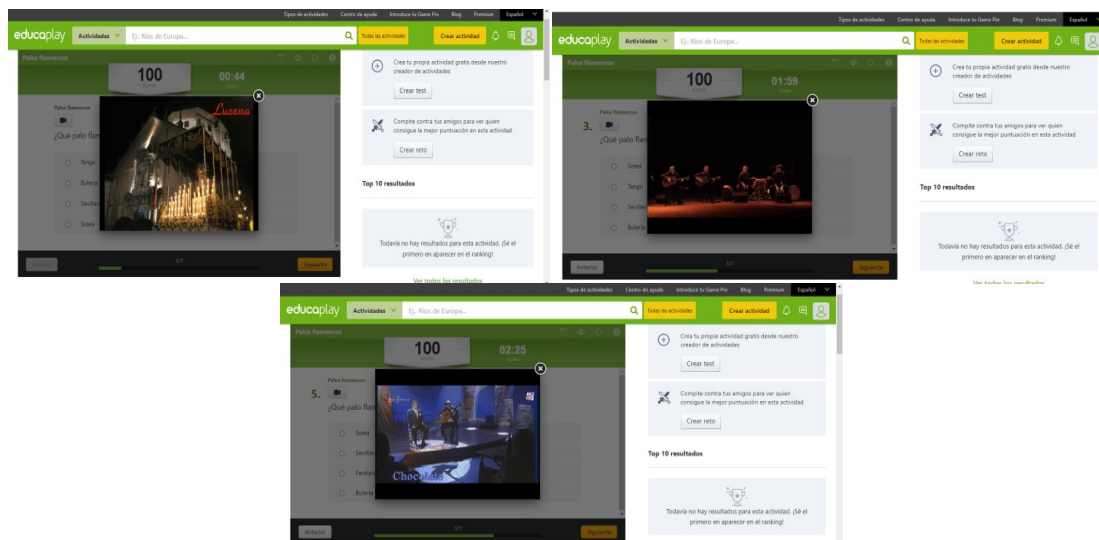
Tipos de actividades Centro de ayuda Introduce tu Game Pin Blog Premium Español

educaplay Actividades Ej. Ríos de Europa... Todas las actividades Crear actividad

Palos flamencos

100

00:44

Palos flamencos

¿Qué palo flam

Tango

Bulería

Sevillan

Soleá

Lucena

Anterior

Siguiente

Crea tu propia actividad gratis desde nuestro creador de actividades

Crear test

Compite contra tus amigos para ver quien consigue la mejor puntuación en esta actividad

Crear reto

Top 10 resultados

Todavía no hay resultados para esta actividad. ¡Sé el primero en aparecer en el ranking!

Ver todos los resultados

Tipos de actividades Centro de ayuda Introduce tu Game Pin Blog Premium Español

educaplay Actividades Ej. Ríos de Europa... Todas las actividades Crear actividad

Palos flamencos

100

01:59

Palos flamencos

3.

¿Qué palo flam

Soleá

Tango

Sevilla

Bulería

Anterior

Siguiente

Crea tu propia actividad gratis desde nuestro creador de actividades

Crear test

Compite contra tus amigos para ver quien consigue la mejor puntuación en esta actividad

Crear reto

Top 10 resultados

Todavía no hay resultados para esta actividad. ¡Sé el primero en aparecer en el ranking!

Tipos de actividades Centro de ayuda Introduce tu Game Pin Blog Premium Español

educaplay Actividades Ej. Ríos de Europa... Todas las actividades Crear actividad

Palos flamencos

100

02:25

Palos flamencos

5.

¿Qué palo flam

Soleá

Sevillan

Fandang

Bulería

Chocolate

Anterior

5/7

Siguiente

Crea tu propia actividad gratis desde nuestro creador de actividades

Crear test

Compite contra tus amigos para ver quien consigue la mejor puntuación en esta actividad

Crear reto

Top 10 resultados

Todavía no hay resultados para esta actividad. ¡Sé el primero en aparecer en el ranking!